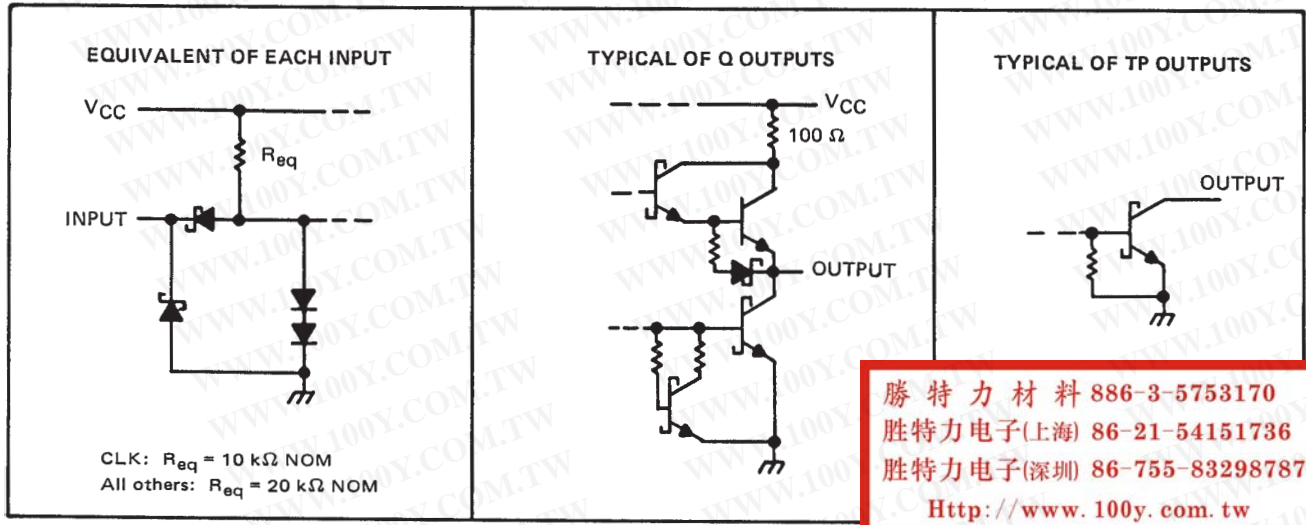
EQUIVALENT OF EACH INPUT

$V_{CC}$

$R_{eq}$

INPUT

CLK: $R_{eq}$ = 10 kΩ NOM
All others: $R_{eq}$ = 20 kΩ NOM

TYPICAL OF Q OUTPUTS

$V_{CC}$

100 Ω

OUTPUT

TYPICAL OF TP OUTPUTS

OUTPUT

勝 特 力 材 料 886-3-5753170
胜特力电子(上海) 86-21-54151736
胜特力电子(深圳) 86-755-83298787
Http://www.100y.com.tw

WWW.100Y.COM.TW